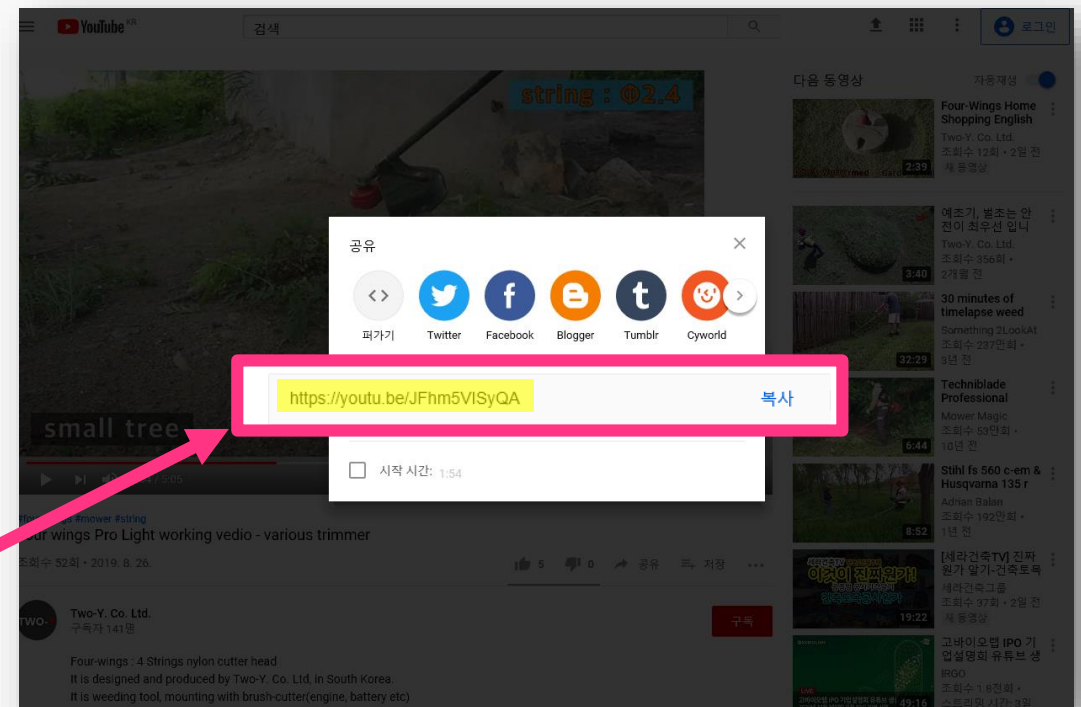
YouTube KR

검색

로그인

string : Φ2.4

small tree

1:51 / 5:05

#fourwings #mower #string

Four wings Pro Light working vedio - various trimmer

조회수 52회 • 2019. 8. 26.

5 0 공유 저장

Two-Y. Co. Ltd.
구독자 141명

구독

Four-wings : 4 Strings nylon cutter head
It is designed and produced by Two-Y. Co. Ltd, in South Korea.
It is weeding tool, mounting with brush-cutter(engine, battery etc)

공유

퍼가기 Twitter Facebook Blogger Tumblr Cyworld

https://youtu.be/JFhm5VISyQA

복사

시작 시간: 1:54

다음 동영상 자동재생

Four-Wings Home Shopping English
Two-Y. Co. Ltd.
조회수 12회 • 2일 전
새 동영상
2:39

예초기, 벌초는 안전이 최우선 입니
Two-Y. Co. Ltd.
조회수 356회 •
2개월 전
3:40

30 minutes of timelapse weed
Something 2LookAt
조회수 237만회 •
3년 전
32:29

Techniblade Professional
Mower Magic
조회수 53만회 •
10년 전
6:44

Stihl fs 560 c-em & Husqvarna 135 r
Adrian Balan
조회수 192만회 •
1년 전
8:52

[세라건축TV] 진짜 원가 알기-건축토목
세라건축그룹
조회수 37회 • 2일 전
새 동영상
이것이 진짜원가!
19:22

고바이오랩 IPO 기업설명회 유튜브 생
IRGO
조회수 1.8천회 •
스트리밍 시간: 3일
LIVE
49:16